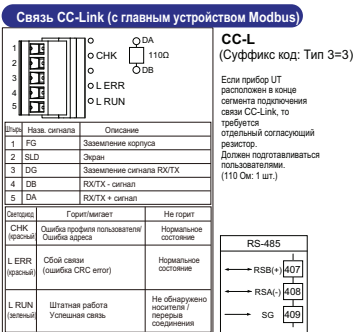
Связь CC-Link (с главным устройством Modbus)

1
2
3
4
5

CHK
DA
110Ω
DB
L ERR
L RUN

CC-L
(Суффикс код: Тип 3=3)

Если прибор UT расположен в конце сегмента подключения связи CC-Link, то требуется отдельный согласующий резистор. Должен подготавливаться пользователями. (110 Ом: 1 шт.)

| Штырь | Назв. сигнала | Описание |
|---|---|---|
| 1 | FG | Заземление корпуса |
| 2 | SLD | Экран |
| 3 | DG | Заземление сигнала RX/TX |
| 4 | DB | RX/TX - сигнал |
| 5 | DA | RX/TX + сигнал |

| Светодиод | Горит/мигает | Не горит |
|---|---|---|
| CHK (красный) | Ошибка профиля пользователя/ Ошибка адреса | Нормальное состояние |
| L ERR (красный) | Сбой связи (ошибка CRC error) | Нормальное состояние |
| L RUN (зеленый) | Штатная работа Успешная связь | Не обнаружено носителя / перерыв соединения |

RS-485
RSB(+) 407
RSA(-) 408
SG 409